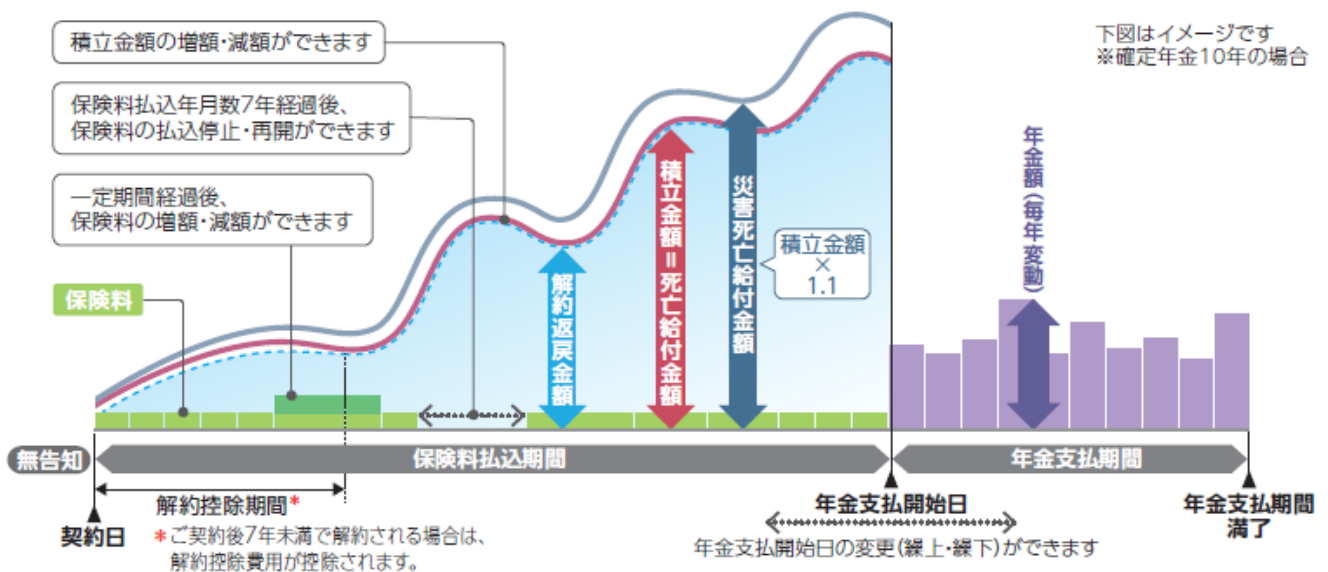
積立金額の増額・減額ができます

保険料払込年月数7年経過後、保険料の払込停止・再開ができます

一定期間経過後、保険料の増額・減額ができます

保険料

下図はイメージです
※確定年金10年の場合

解約返戻金額

積立金額＝死亡給付金額

災害死亡給付金額

積立金額
×
1.1

年金額（毎年変動）

無告知

保険料払込期間

年金支払期間

解約控除期間*

契約日

*ご契約後7年未満で解約される場合は、解約控除費用が控除されます。

年金支払開始日

年金支払開始日の変更（繰上・繰下）ができます

年金支払期間満了